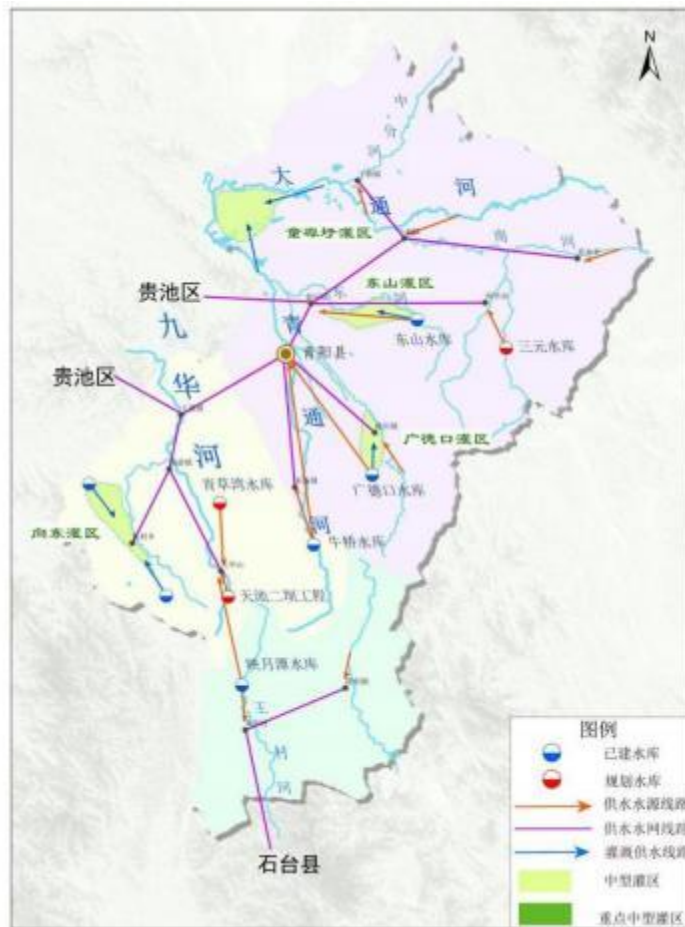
N

中

河

大

通

河

黄碑圩灌区

东山灌区

贵池区

九

青

青阳县

东山水库

三元水库

贵池区

华

广德口灌区

河

通

广德口水库

青草湾水库

河

牛桥水库

向东灌区

天池二期工程

陈玛源水库

王

村

河

石台县

图例

已建水库

规划水库

供水水源线路

供水水网线路

灌溉供水线路

中型灌区

重点中型灌区